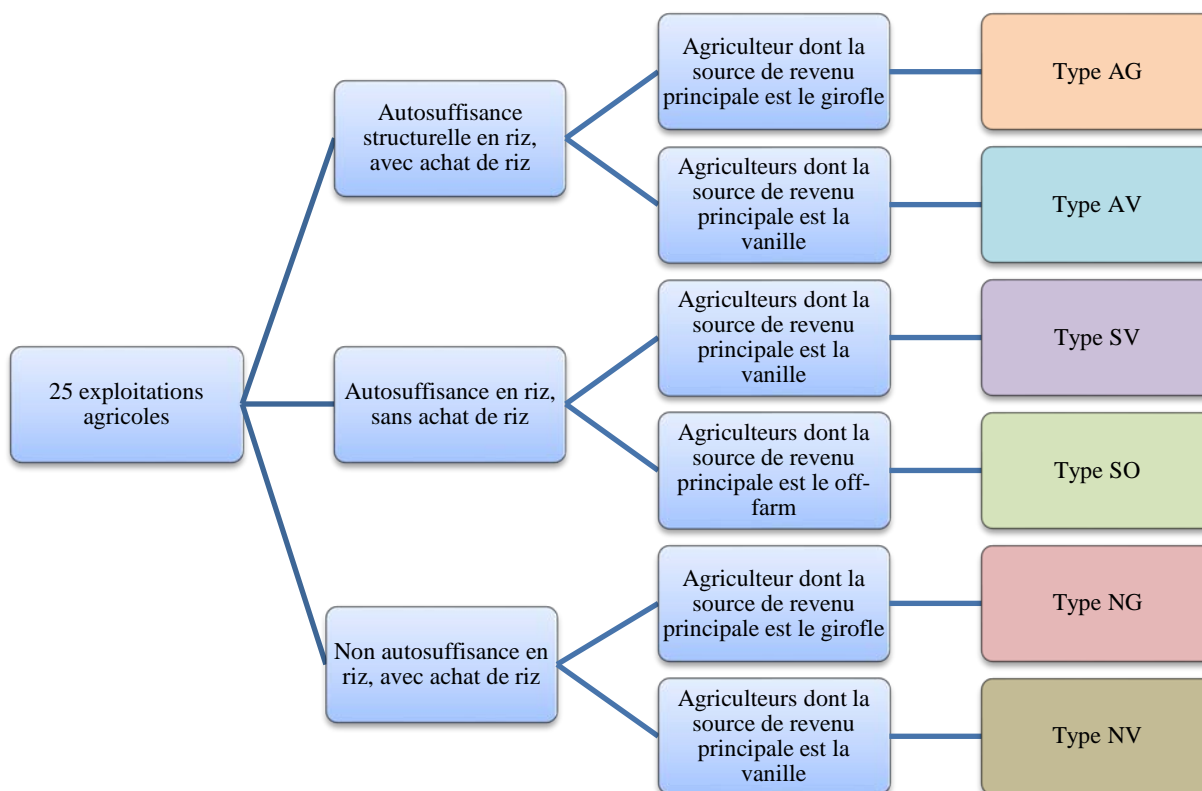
25 exploitations agricoles

Autosuffisance structurelle en riz, avec achat de riz

Agriculteur dont la source de revenu principale est le girofle

Type AG

Agriculteurs dont la source de revenu principale est la vanille

Type AV

Autosuffisance en riz, sans achat de riz

Agriculteurs dont la source de revenu principale est la vanille

Type SV

Agriculteurs dont la source de revenu principale est le off-farm

Type SO

Non autosuffisance en riz, avec achat de riz

Agriculteur dont la source de revenu principale est le girofle

Type NG

Agriculteurs dont la source de revenu principale est la vanille

Type NV